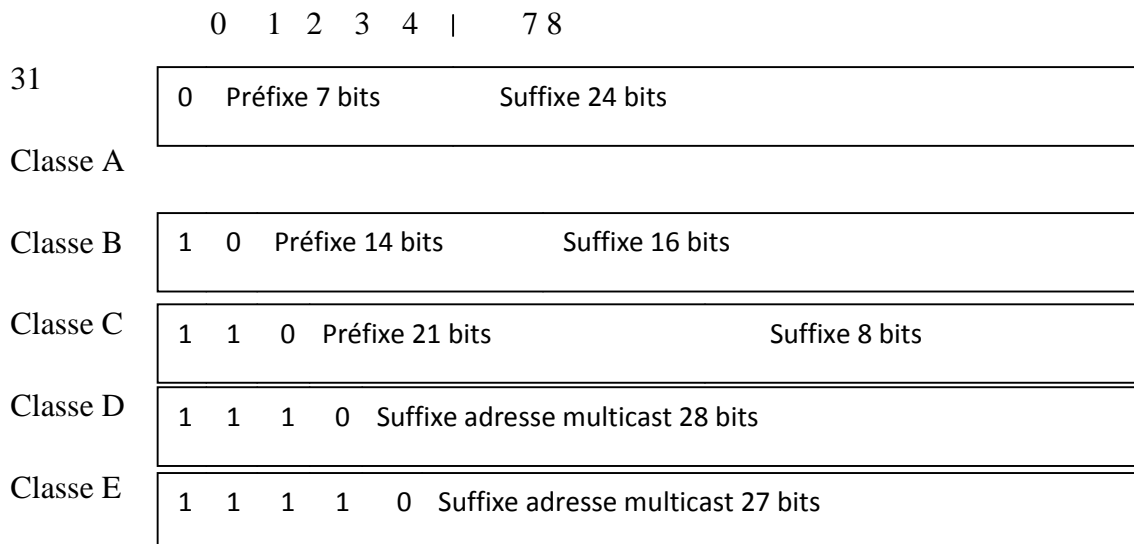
0 1 2 3 4 | 7 8

31

0 Préfixe 7 bits Suffixe 24 bits

Classe A

Classe B

1 0 Préfixe 14 bits Suffixe 16 bits

Classe C

1 1 0 Préfixe 21 bits Suffixe 8 bits

Classe D

1 1 1 0 Suffixe adresse multicast 28 bits

Classe E

1 1 1 1 0 Suffixe adresse multicast 27 bits